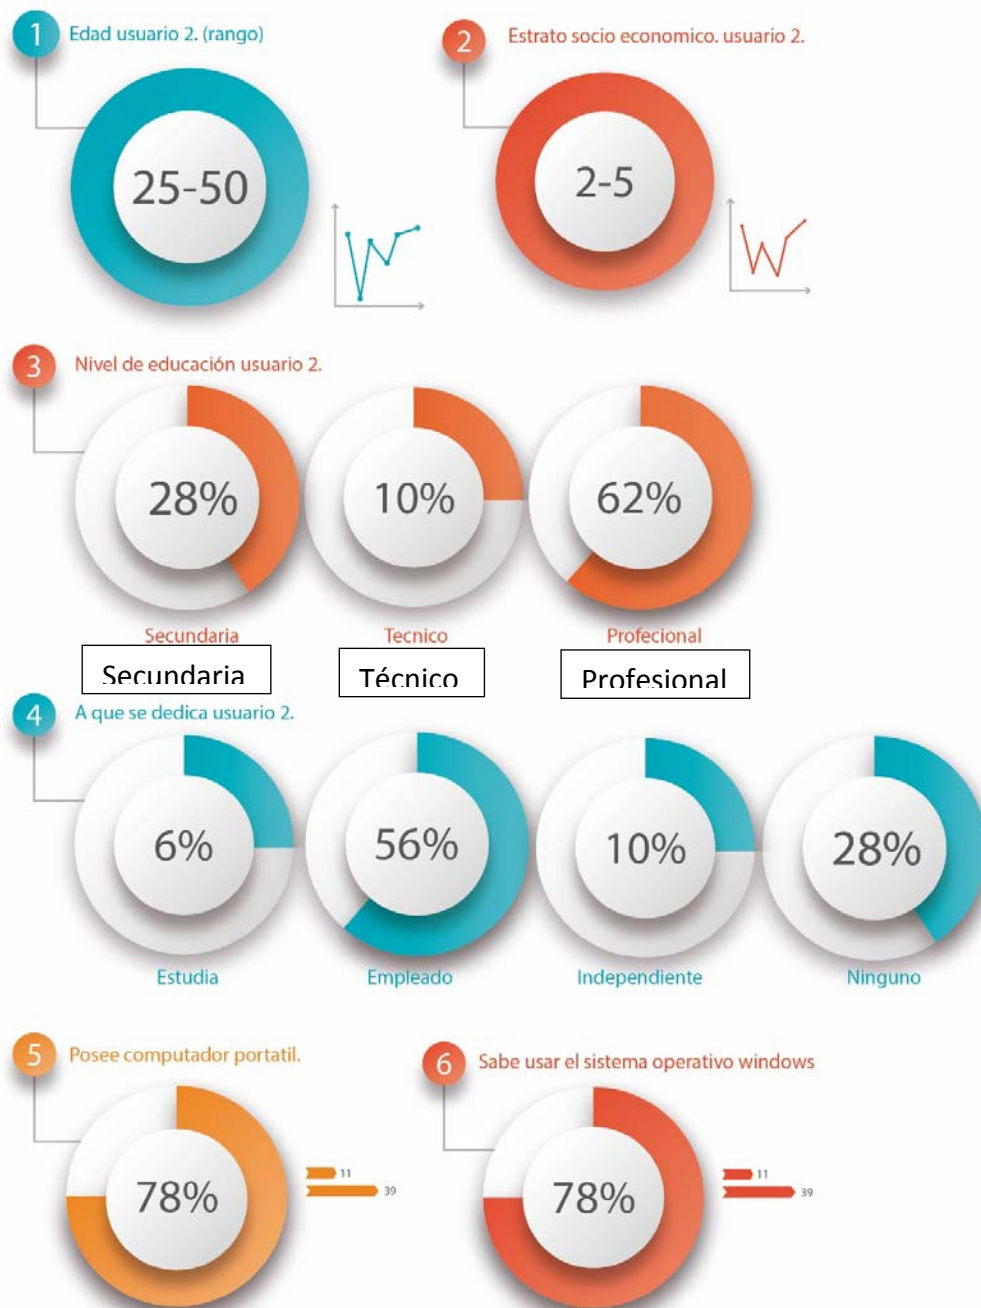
1 Edad usuario 2. (rango)

25-50

2 Estrato socio economico. usuario 2.

2-5

3 Nivel de educación usuario 2.

28%

10%

62%

Secundaria

Tecnico

Profecional

Secundaria

Técnico

Profesional

4 A que se dedica usuario 2.

6%

56%

10%

28%

Estudia

Empleado

Independiente

Ninguno

5 Posee computador portatil.

78%

11

39

6 Sabe usar el sistema operativo windows

78%

11

39